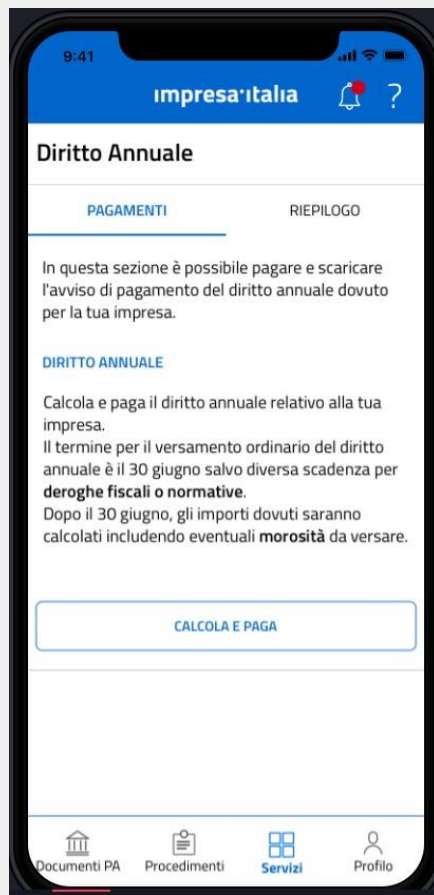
9:41

impresa·italia

?

Diritto Annuale

PAGAMENTI

RIEPILOGO

In questa sezione è possibile pagare e scaricare l'avviso di pagamento del diritto annuale dovuto per la tua impresa.

DIRITTO ANNUALE

Calcola e paga il diritto annuale relativo alla tua impresa.
Il termine per il versamento ordinario del diritto annuale è il 30 giugno salvo diversa scadenza per **deroghe fiscali o normative**.
Dopo il 30 giugno, gli importi dovuti saranno calcolati includendo eventuali **morosità** da versare.

CALCOLA E PAGA

Documenti PA

Procedimenti

Servizi

Profilo